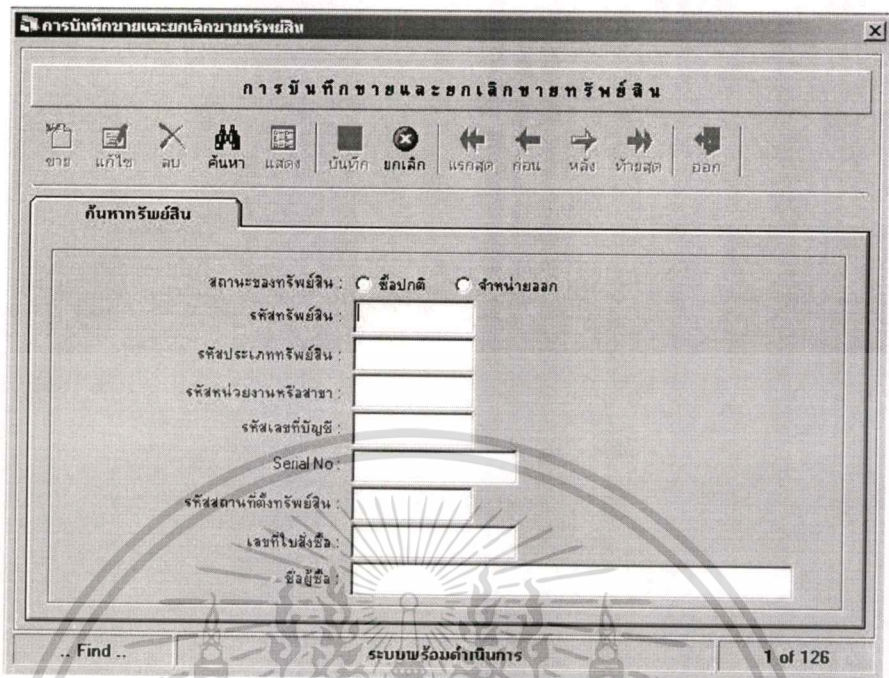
การบันทึกขายและยกเลิกขายทรัพย์สิน

การบันทึกขายและยกเลิกขายทรัพย์สิน

ขาย แก้ไข ลบ ค้นหา แสดง บันทึก ยกเลิก แรกสุด ก่อน หลัง ท้ายสุด ออก

ค้นหาทรัพย์สิน

สถานะของทรัพย์สิน : ซื้อปกติ จำหน่ายออก

รหัสทรัพย์สิน :

รหัสประเภททรัพย์สิน :

รหัสหน่วยงานหรือสาขา :

รหัสเลขที่บัญชี :

Serial No :

รหัสสถานที่ตั้งทรัพย์สิน :

เลขที่ใบสั่งซื้อ :

ชื่อผู้ซื้อ :

.. Find ..

ระบบพร้อมดำเนินการ

1 of 126